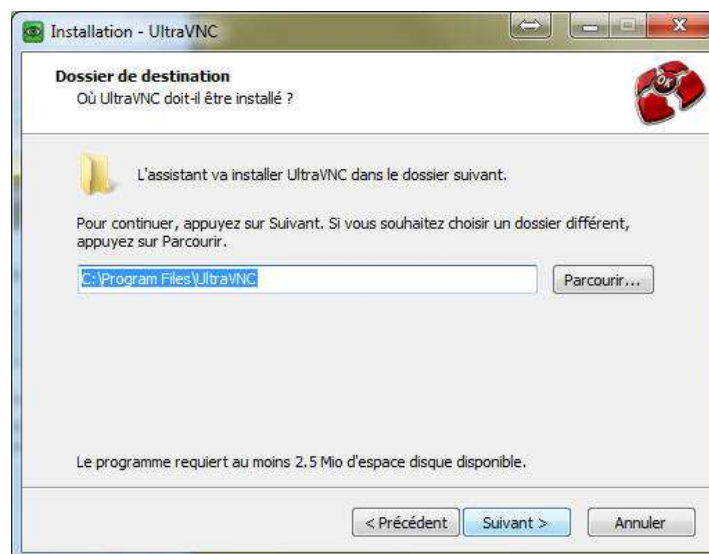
Installation - UltraVNC

Dossier de destination
Où UltraVNC doit-il être installé ?

L'assistant va installer UltraVNC dans le dossier suivant.

Pour continuer, appuyez sur Suivant. Si vous souhaitez choisir un dossier différent, appuyez sur Parcourir.

C:\Program Files\UltraVNC

Parcourir...

Le programme requiert au moins 2.5 Mio d'espace disque disponible.

< Précédent

Suivant >

Annuler